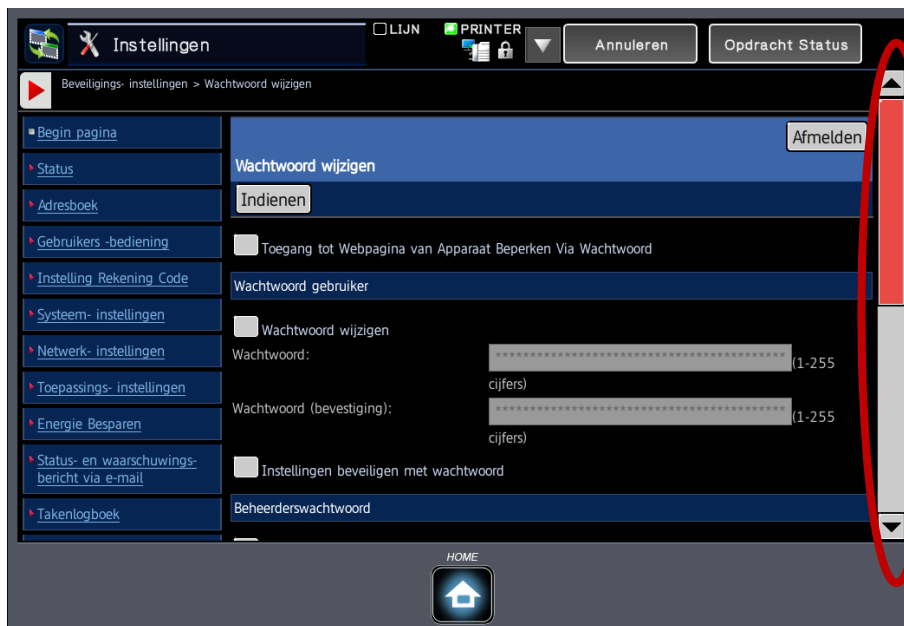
Instellingen

LIJN

PRINTER

Annuleren

Opdracht Status

Beveiligings- instellingen > Wachtwoord wijzigen

Begin pagina

Status

Adresboek

Gebruikers -bediening

Instelling Rekening Code

Systeem- instellingen

Netwerk- instellingen

Toepassings- instellingen

Energie Besparen

Status- en waarschuwings-bericht via e-mail

Takenlogboek

Afmelden

Wachtwoord wijzigen

Indienen

Toegang tot Webpagina van Apparaat Beperken Via Wachtwoord

Wachtwoord gebruiker

Wachtwoord wijzigen

Wachtwoord: ************************************** (1-255 cijfers)

Wachtwoord (bevestiging): ************************************** (1-255 cijfers)

Instellingen beveiligen met wachtwoord

Beheerderswachtwoord

HOME